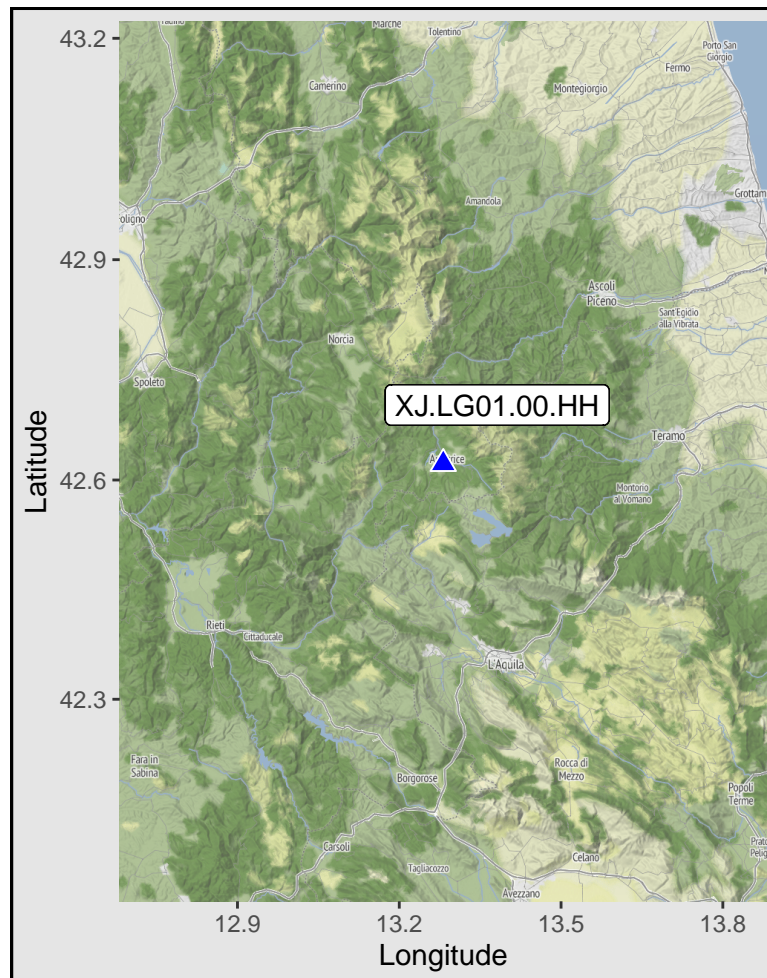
43.2
42.9
42.6
42.3
Latitude
12.9
13.2
13.5
13.8
Longitude
XJ.LG01.00.HH
Marche
Tolentino
Porto San Giorgio
Fermo
Camerino
Montegiorgio
Amandola
Grottam
oligno
Ascoli Piceno
Sant'Egidio alla Vibrata
Norcia
Spoleto
Amatrice
Teramo
Montorio al Vomano
Rieti
Cittaducale
L'Aquila
Fara in Sabina
Rocca di Mezzo
Borgorose
Popoli Terme
Carsoli
Celano
Tagliacozzo
Avezzano